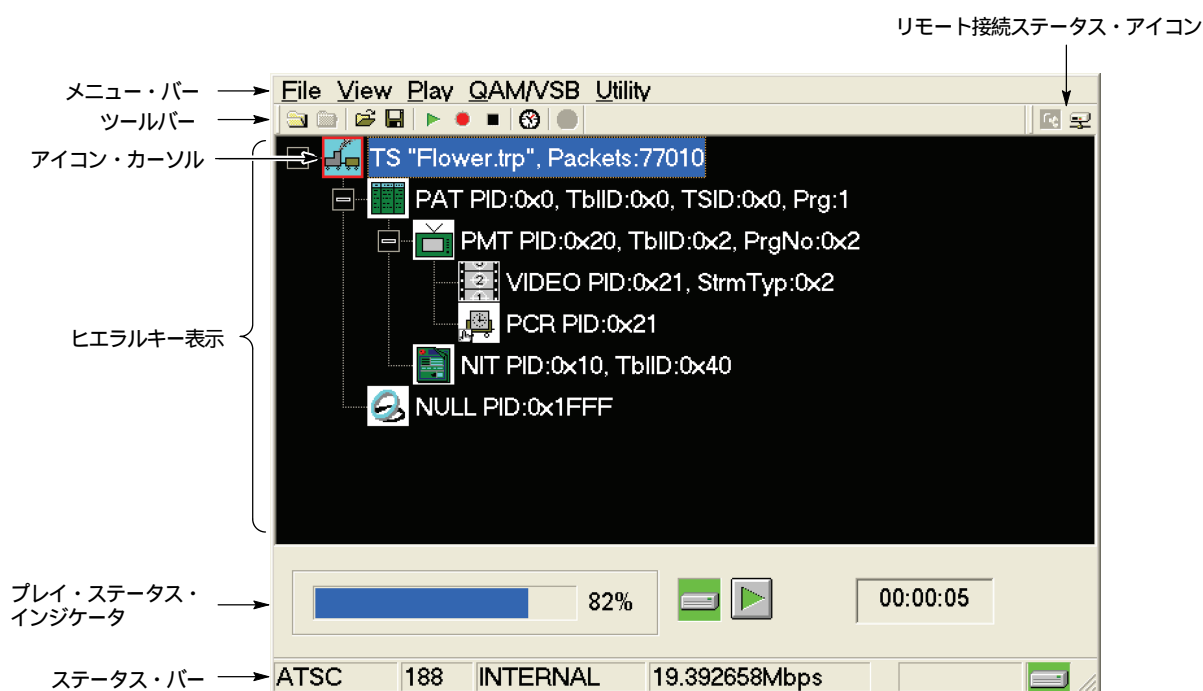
リモート接続ステータス・アイコン

メニュー・バー

ツールバー

アイコン・カーソル

ヒエラルキー表示

プレイ・ステータス・インジケータ

ステータス・バー

File View Play QAM/VSB Utility

TS "Flower.trp", Packets:77010

PAT PID:0x0, TblID:0x0, TSID:0x0, Prg:1

PMT PID:0x20, TblID:0x2, PrgNo:0x2

VIDEO PID:0x21, StrmTyp:0x2

PCR PID:0x21

NIT PID:0x10, TblID:0x40

NULL PID:0x1FFF

82%

00:00:05

| ATSC | 188 | INTERNAL | 19.392658Mbps |
|---|---|---|---|